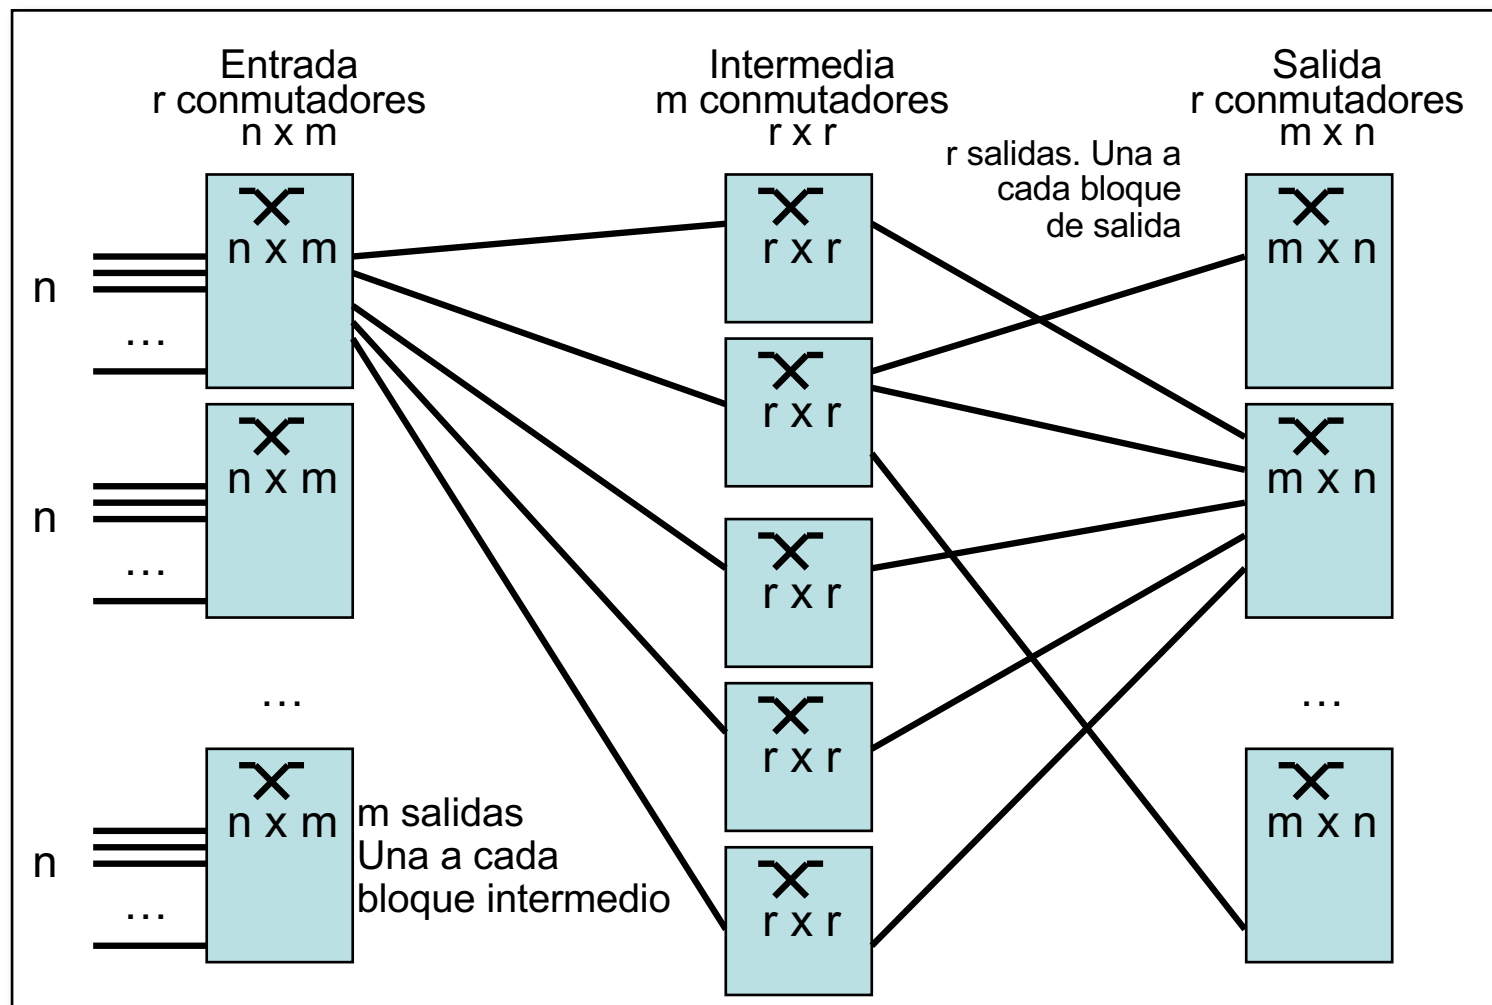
Entrada
r conmutadores
n x m

Intermedia
m conmutadores
r x r

Salida
r conmutadores
m x n

r salidas. Una a cada bloque de salida

n
n x m
…

n
n x m
…

…

n
n x m
…

m salidas
Una a cada
bloque intermedio

r x r
r x r
r x r
r x r
r x r

m x n
m x n
…
m x n